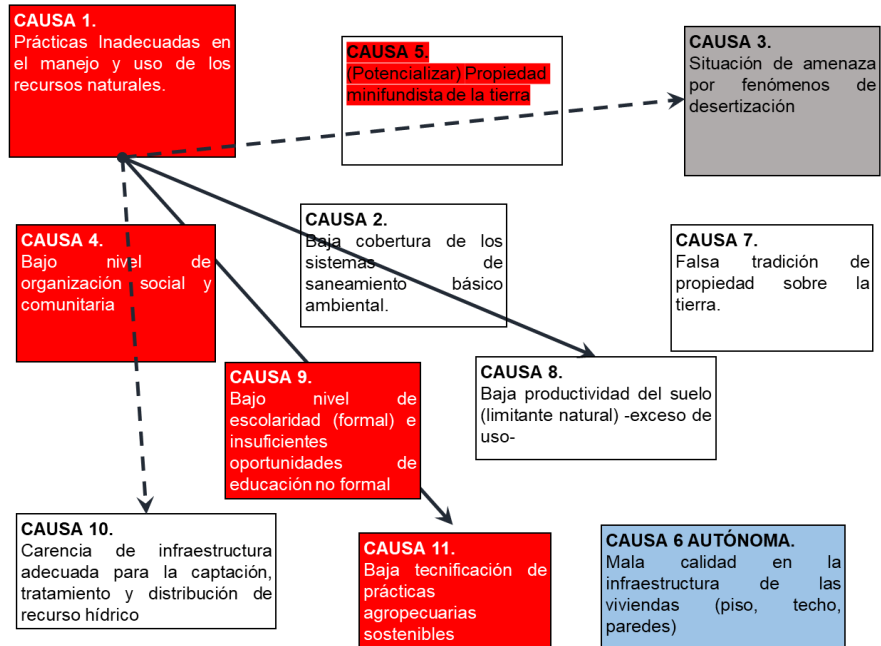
CAUSA 1.
Prácticas Inadecuadas en el manejo y uso de los recursos naturales.

CAUSA 5.
(Potencializar) Propiedad minifundista de la tierra

CAUSA 3.
Situación de amenaza por fenómenos de desertización

CAUSA 4.
Bajo nivel de organización social y comunitaria

CAUSA 2.
Baja cobertura de los sistemas de saneamiento básico ambiental.

CAUSA 7.
Falsa tradición de propiedad sobre la tierra.

CAUSA 9.
Bajo nivel de escolaridad (formal) e insuficientes oportunidades de educación no formal

CAUSA 8.
Baja productividad del suelo (limitante natural) -exceso de uso-

CAUSA 10.
Carencia de infraestructura adecuada para la captación, tratamiento y distribución de recurso hídrico

CAUSA 11.
Baja tecnificación de prácticas agropecuarias sostenibles

CAUSA 6 AUTÓNOMA.
Mala calidad en la infraestructura de las viviendas (piso, techo, paredes)